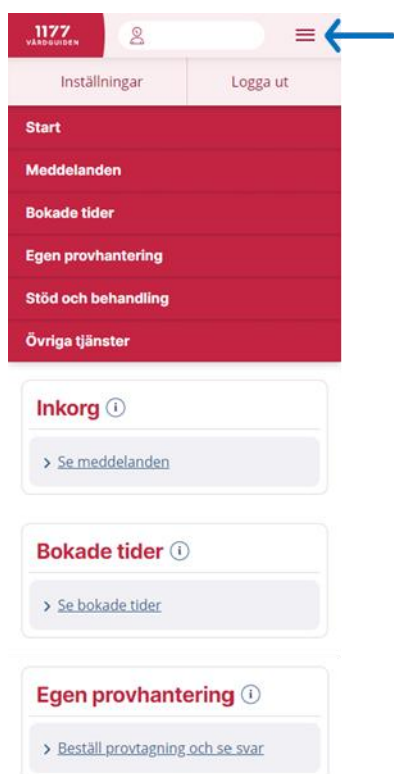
1177
VÅRDGUIDEN

Inställningar
Logga ut

Start
Meddelanden
Bokade tider
Egen provhantering
Stöd och behandling
Övriga tjänster

Inkorg ⓘ
> Se meddelanden

Bokade tider ⓘ
> Se bokade tider

Egen provhantering ⓘ
> Beställ provtagning och se svar